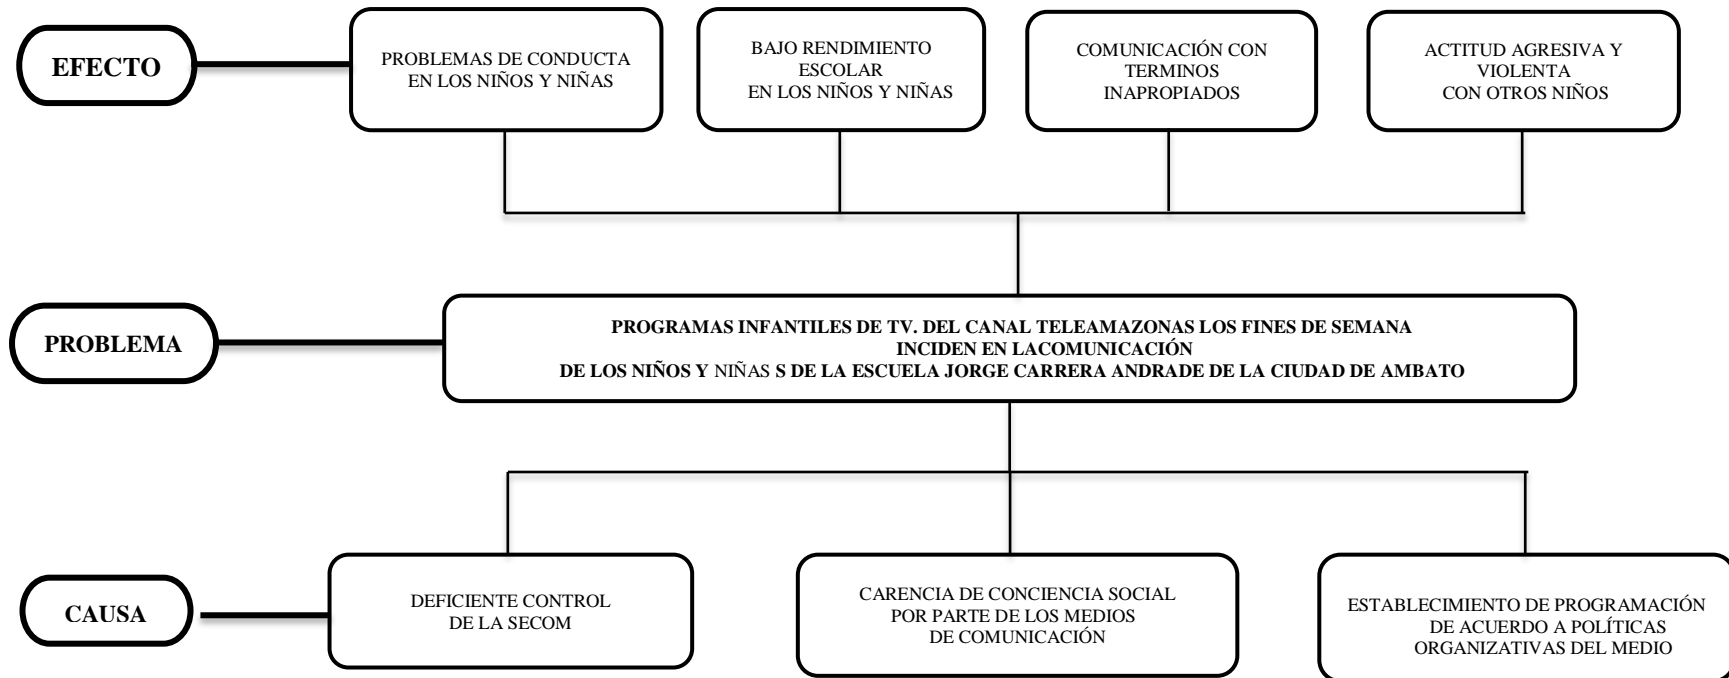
EFECTO

PROBLEMAS DE CONDUCTA EN LOS NIÑOS Y NIÑAS

BAJO RENDIMIENTO ESCOLAR EN LOS NIÑOS Y NIÑAS

COMUNICACIÓN CON TERMINOS INAPROPIADOS

ACTITUD AGRESIVA Y VIOLENTA CON OTROS NIÑOS

PROBLEMA

PROGRAMAS INFANTILES DE TV. DEL CANAL TELEAMAZONAS LOS FINES DE SEMANA INCIDEN EN LACOMUNICACIÓN DE LOS NIÑOS Y NIÑAS S DE LA ESCUELA JORGE CARRERA ANDRADE DE LA CIUDAD DE AMBATO

CAUSA

DEFICIENTE CONTROL DE LA SECOM

CARENCIA DE CONCIENCIA SOCIAL POR PARTE DE LOS MEDIOS DE COMUNICACIÓN

ESTABLECIMIENTO DE PROGRAMACIÓN DE ACUERDO A POLÍTICAS ORGANIZATIVAS DEL MEDIO